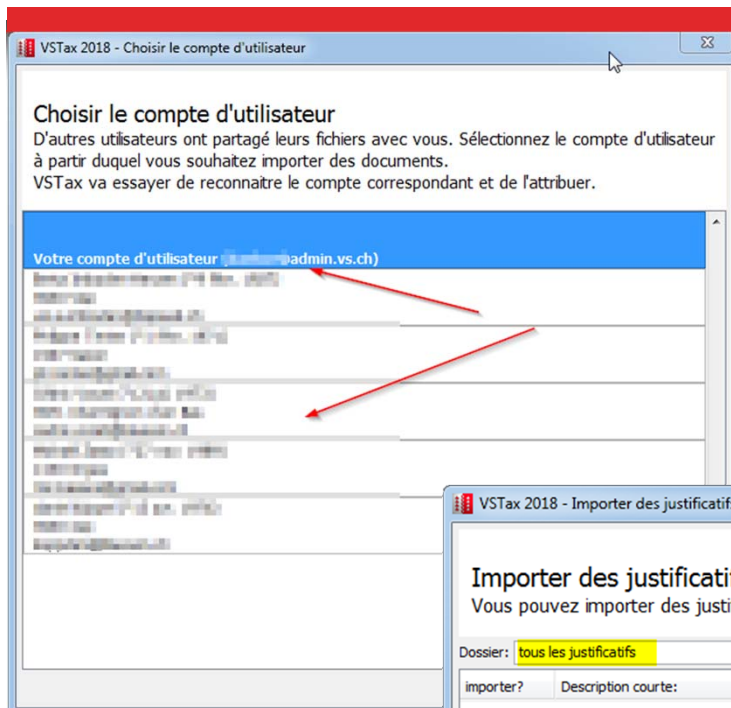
VSTax 2018 - Choisir le compte d'utilisateur

Choisir le compte d'utilisateur
D'autres utilisateurs ont partagé leurs fichiers avec vous. Sélectionnez le compte d'utilisateur à partir duquel vous souhaitez importer des documents.
VSTax va essayer de reconnaitre le compte correspondant et de l'attribuer.

Votre compte d'utilisateur ([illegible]admin.vs.ch)
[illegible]

VSTax 2018 - Importer des justificatif

Importer des justificati
Vous pouvez importer des justi

Dossier: tous les justificatifs

| importer? | Description courte: |
|---|---|